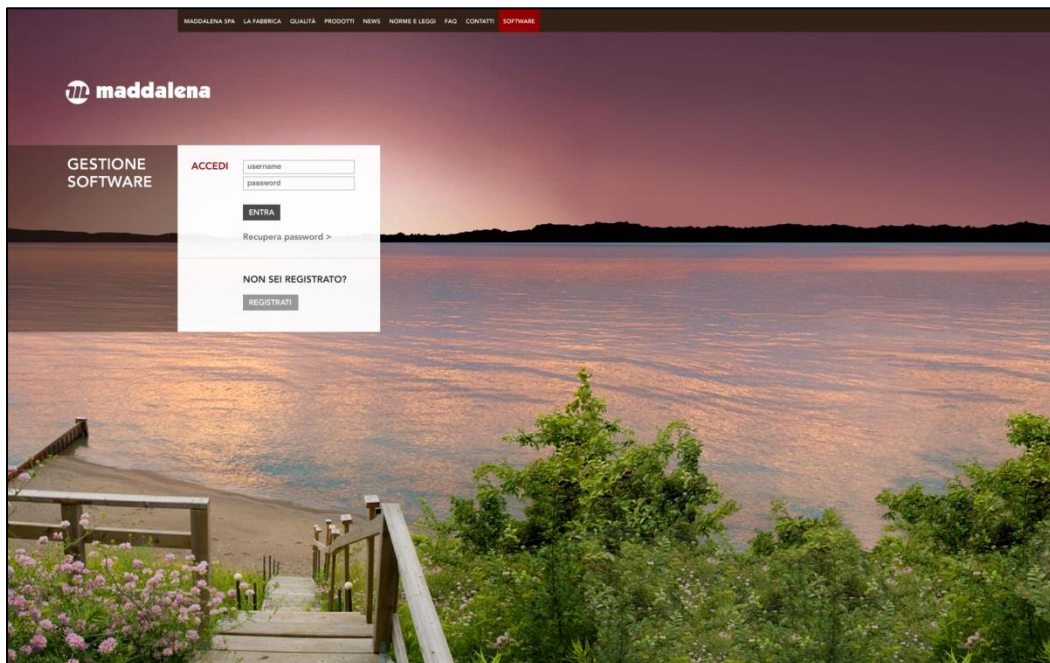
MADDALENA SPA LA FABBRICA QUALITÀ PRODOTTI NEWS NORME E LEGGI FAQ CONTATTI SOFTWARE

maddalena

GESTIONE SOFTWARE

ACCEDI

username

password

ENTRA

Recupera password >

NON SEI REGISTRATO?

REGISTRATI